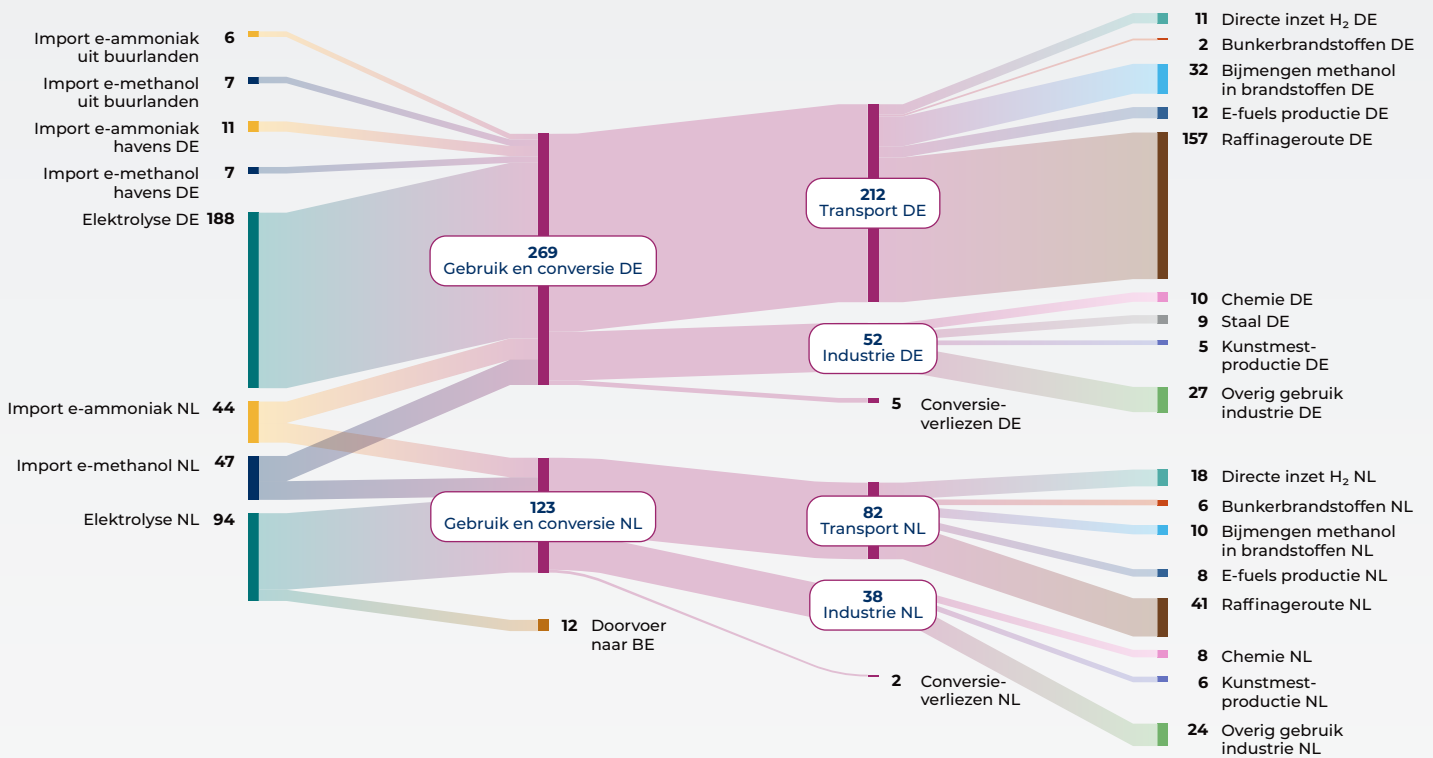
Import e-ammoniak uit buurlanden 6
Import e-methanol uit buurlanden 7
Import e-ammoniak havens DE 11
Import e-methanol havens DE 7
Elektrolyse DE 188
Import e-ammoniak NL 44
Import e-methanol NL 47
Elektrolyse NL 94

269 Gebruik en conversie DE
123 Gebruik en conversie NL
12 Doorvoer naar BE

212 Transport DE
52 Industrie DE
5 Conversieverliezen DE
82 Transport NL
38 Industrie NL
2 Conversieverliezen NL

11 Directe inzet $H_2$ DE
2 Bunkerbrandstoffen DE
32 Bijmengen methanol in brandstoffen DE
12 E-fuels productie DE
157 Raffinageroute DE
10 Chemie DE
9 Staal DE
5 Kunstmestproductie DE
27 Overig gebruik industrie DE
18 Directe inzet $H_2$ NL
6 Bunkerbrandstoffen NL
10 Bijmengen methanol in brandstoffen NL
8 E-fuels productie NL
41 Raffinageroute NL
8 Chemie NL
6 Kunstmestproductie NL
24 Overig gebruik industrie NL